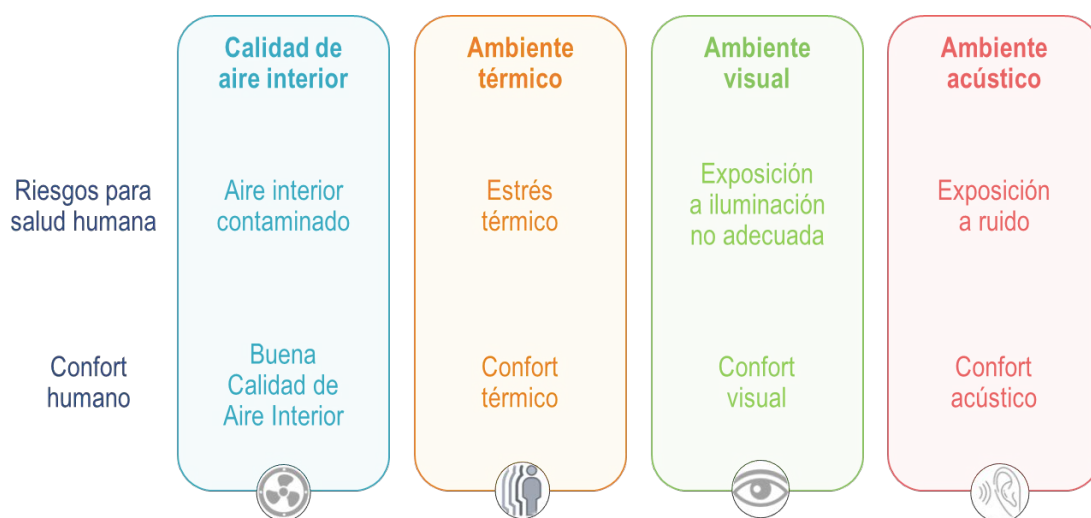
|  | Calidad de aire interior | Ambiente térmico | Ambiente visual | Ambiente acústico |
|---|---|---|---|---|
| Riesgos para salud humana | Aire interior contaminado | Estrés térmico | Exposición a iluminación no adecuada | Exposición a ruido |
| Confort humano | Buena Calidad de Aire Interior | Confort térmico | Confort visual | Confort acústico |